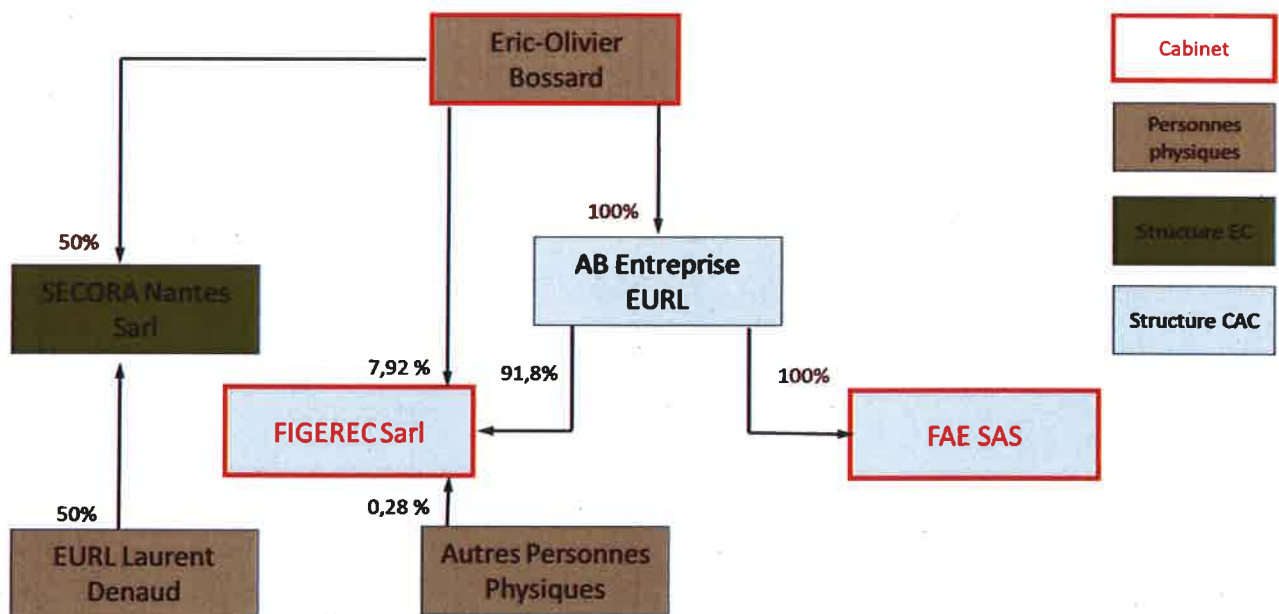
Eric-Olivier Bossard

Cabinet

Personnes physiques

Structure EC

Structure CAC

100%

50%

AB Entreprise EURL

SECORA Nantes Sarl

7,92 %

91,8%

100%

FIGEREC Sarl

FAE SAS

50%

0,28 %

EURL Laurent Denaud

Autres Personnes Physiques